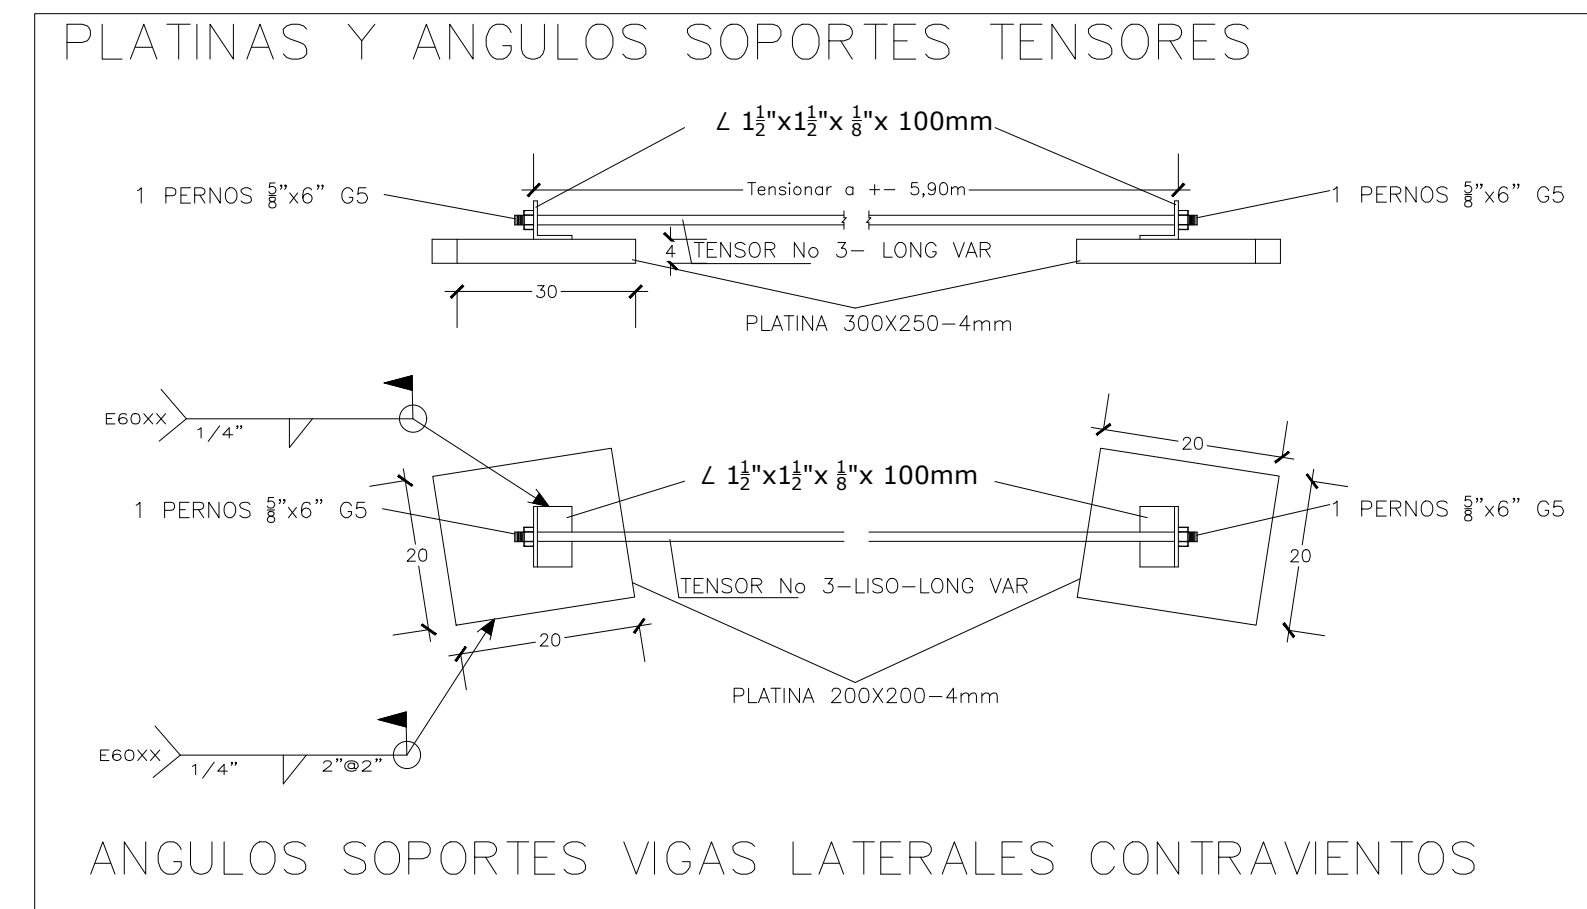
PLATINAS Y ANGULOS SOPORTES TENSORES

$\angle\ 1\frac{1}{2}"x1\frac{1}{2}"x\ \frac{1}{8}"x$ 100mm

1 PERNOS $\frac{5}{8}"x6"$ G5

Tensionar a +- 5,90m

1 PERNOS $\frac{5}{8}"x6"$ G5

4

TENSOR No 3- LONG VAR

30

PLATINA 300X250-4mm

E60XX

1/4"

20

$\angle\ 1\frac{1}{2}"x1\frac{1}{2}"x\ \frac{1}{8}"x$ 100mm

1 PERNOS $\frac{5}{8}"x6"$ G5

1 PERNOS $\frac{5}{8}"x6"$ G5

20

20

TENSOR No 3-LISO-LONG VAR

20

PLATINA 200X200-4mm

E60XX

1/4"

2"@2"

ANGULOS SOPORTES VIGAS LATERALES CONTRAVIENTOS